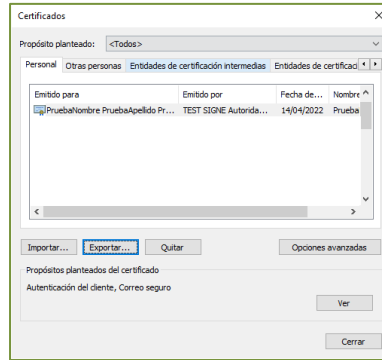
Certificados

Propósito planteado: <Todos>

Personal | Otras personas | Entidades de certificación intermedias | Entidades de certificac

| Emitido para | Emitido por | Fecha de... | Nombre |
|---|---|---|---|
| PruebaNombre PruebaApellido Pr... | TEST SIGNE Autorida... | 14/04/2022 | Prueba |

Importar... Exportar... Quitar Opciones avanzadas

Propósitos planteados del certificado

Autenticación del cliente, Correo seguro

Ver

Cerrar